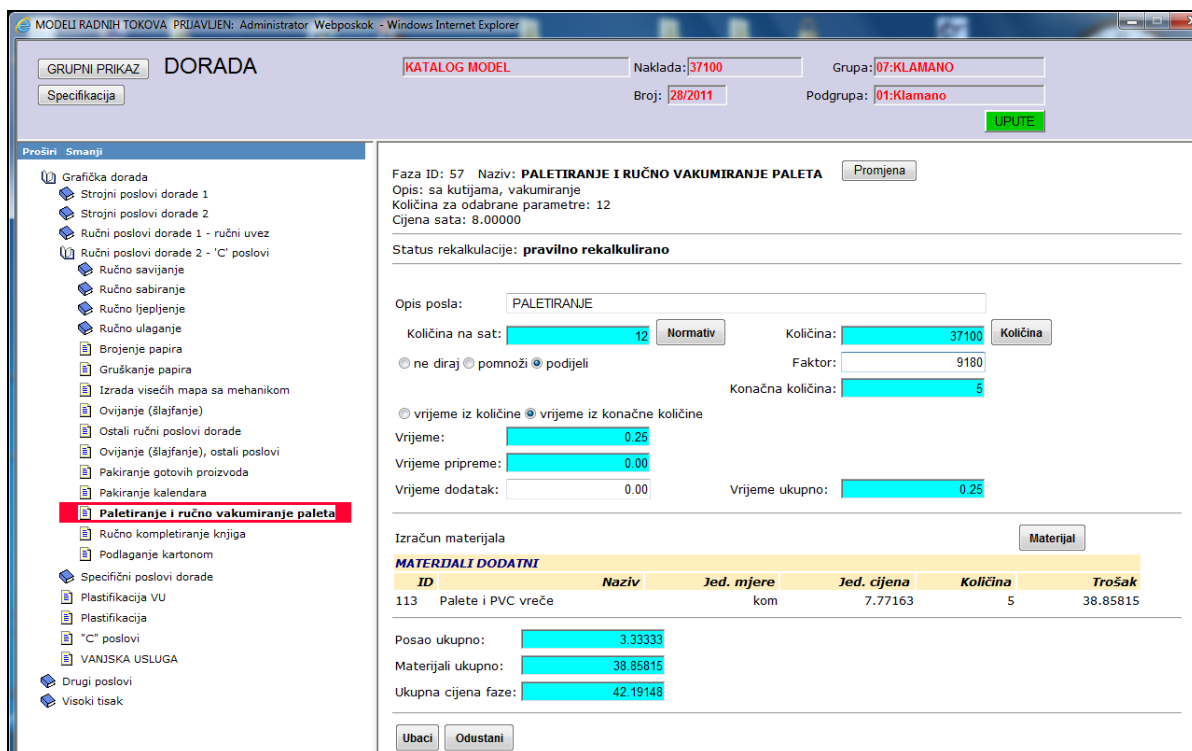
MODELI RADNIH TOKOVA PRIJAVLJEN: Administrator Webposkok - Windows Internet Explorer

GRUPNI PRIKAZ DORADA
Specifikacija

KATALOG MODEL
Naklada: 37100
Grupa: 07:KLAMANO
Broj: 28/2011
Podgrupa: 01:Klamano
UPUTE

Proširi Smanji

Grafička dorada
Strojni poslovi dorade 1
Strojni poslovi dorade 2
Ručni poslovi dorade 1 - ručni uvez
Ručni poslovi dorade 2 - 'C' poslovi
Ručno savijanje
Ručno sabiranje
Ručno ljepljenje
Ručno ulaganje
Brojenje papira
Gruškanje papira
Izrada visećih mapa sa mehanikom
Ovijanje (šlajfanje)
Ostali ručni poslovi dorade
Ovijanje (šlajfanje), ostali poslovi
Pakiranje gotovih proizvoda
Pakiranje kalendara
Paletiranje i ručno vakumiranje paleta
Ručno kompletiranje knjiga
Podlaganje kartonom
Specifični poslovi dorade
Plastifikacija VU
Plastifikacija
"C" poslovi
VANJSKA USLUGA
Drugi poslovi
Visoki tisak

Faza ID: 57 Naziv: PALETIRANJE I RUČNO VAKUMIRANJE PALETA Promjena
Opis: sa kutijama, vakumiranje
Količina za odabrane parametre: 12
Cijena sata: 8.00000

Status rekalkulacije: pravilno rekalkulirano

Opis posla: PALETIRANJE
Količina na sat: 12 Normativ
Količina: 37100 Količina
ne diraj pomnoži podijeli
Faktor: 9180
Konačna količina: 5
vrijeme iz količine vrijeme iz konačne količine
Vrijeme: 0.25
Vrijeme pripreme: 0.00
Vrijeme dodatak: 0.00
Vrijeme ukupno: 0.25

Izračun materijala Materijal

MATERIJALI DODATNI

| ID | Naziv | Jed. mjere | Jed. cijena | Količina | Trošak |
|---|---|---|---|---|---|
| 113 | Palete i PVC vreće | kom | 7.77163 | 5 | 38.85815 |

Posao ukupno: 3.33333
Materijali ukupno: 38.85815
Ukupna cijena faze: 42.19148

Ubaci Odustani